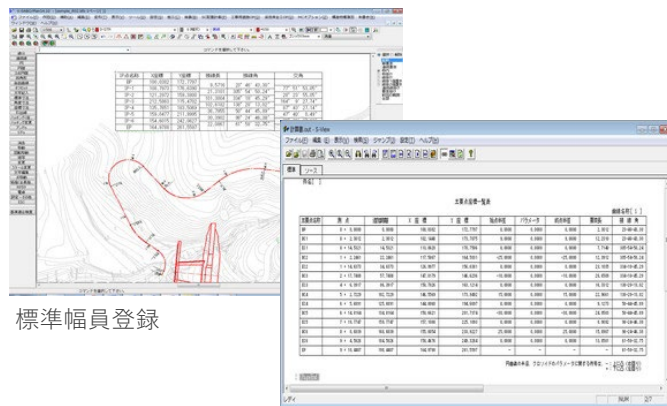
標準幅員登録

ファイル(F) 編集(E) 表示(V) 検索(S) ジャンプ(J) 設定(T) ヘルプ(H)

標準 ソース

主要点座標一覧表

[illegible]

| 主要点名称 | 測点 | 追加距離 | X座標 | Y座標 | 始点半径 | パラメータ | 終点半径 | 曲線長 | 接線方向 |
|---|---|---|---|---|---|---|---|---|---|
| BP | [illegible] | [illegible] | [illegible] | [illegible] | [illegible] | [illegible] | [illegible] | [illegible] | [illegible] |
| EP | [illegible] | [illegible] | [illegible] | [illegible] | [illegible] | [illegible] | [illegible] | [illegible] | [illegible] |

レディ